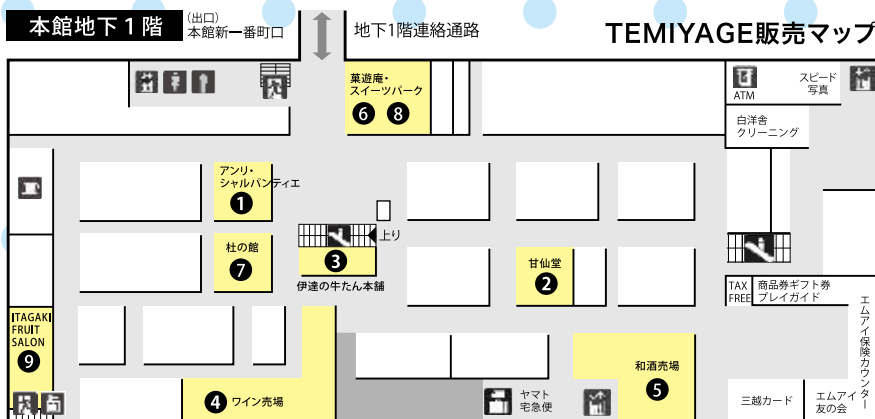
本館地下１階

（出口）
本館新一番町口

地下1階連絡通路

TEMIYAGE販売マップ

菓遊庵・スイーツパーク
6 8

ATM

スピード写真

白洋舎クリーニング

アンリ・シャルパンティエ
1

上り

杜の館
7

3
伊達の牛たん本舗

甘仙堂
2

TAX FREE

商品券ギフト券
プレイガイド

エムアイ保険カウンター

ITAGAKI FRUIT SALON
9

4 ワイン売場

ヤマト宅急便

和酒売場
5

三越カード

エムアイ友の会